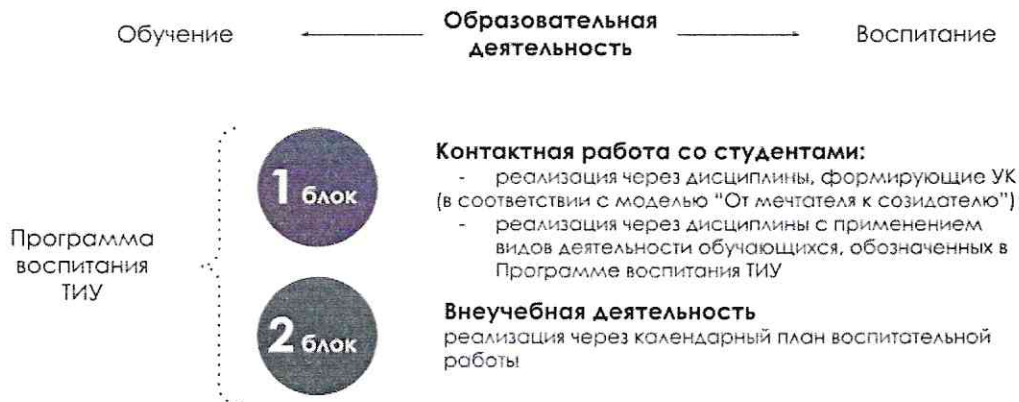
Обучение

Образовательная деятельность

Воспитание

Программа воспитания ТИУ

1 блок

Контактная работа со студентами:
- реализация через дисциплины, формирующие УК (в соответствии с моделью "От мечтателя к созидателю")
- реализация через дисциплины с применением видов деятельности обучающихся, обозначенных в Программе воспитания ТИУ

2 блок

Внеучебная деятельность
реализация через календарный план воспитательной работы